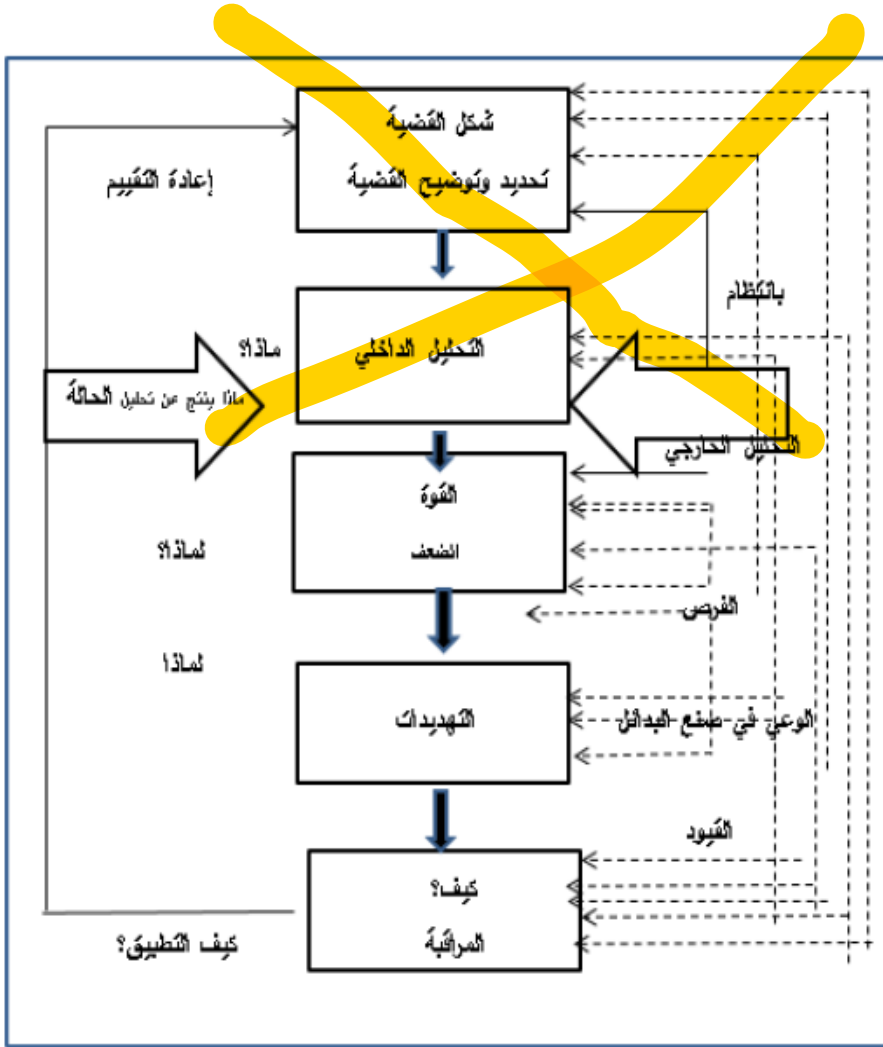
شكل القضية
تحديد وتوضيح القضية

إعادة التقييم

بانتظام

ماذا؟

ماذا ينتج عن تحليل الحالة

التحليل الداخلي

التحليل الخارجي

القوة
الضعف

لماذا؟

الفرص

لماذا

التهديدات

الوعي في صنع البدائل

القيود

كيف؟
المراقبة

كيف التطبيق؟